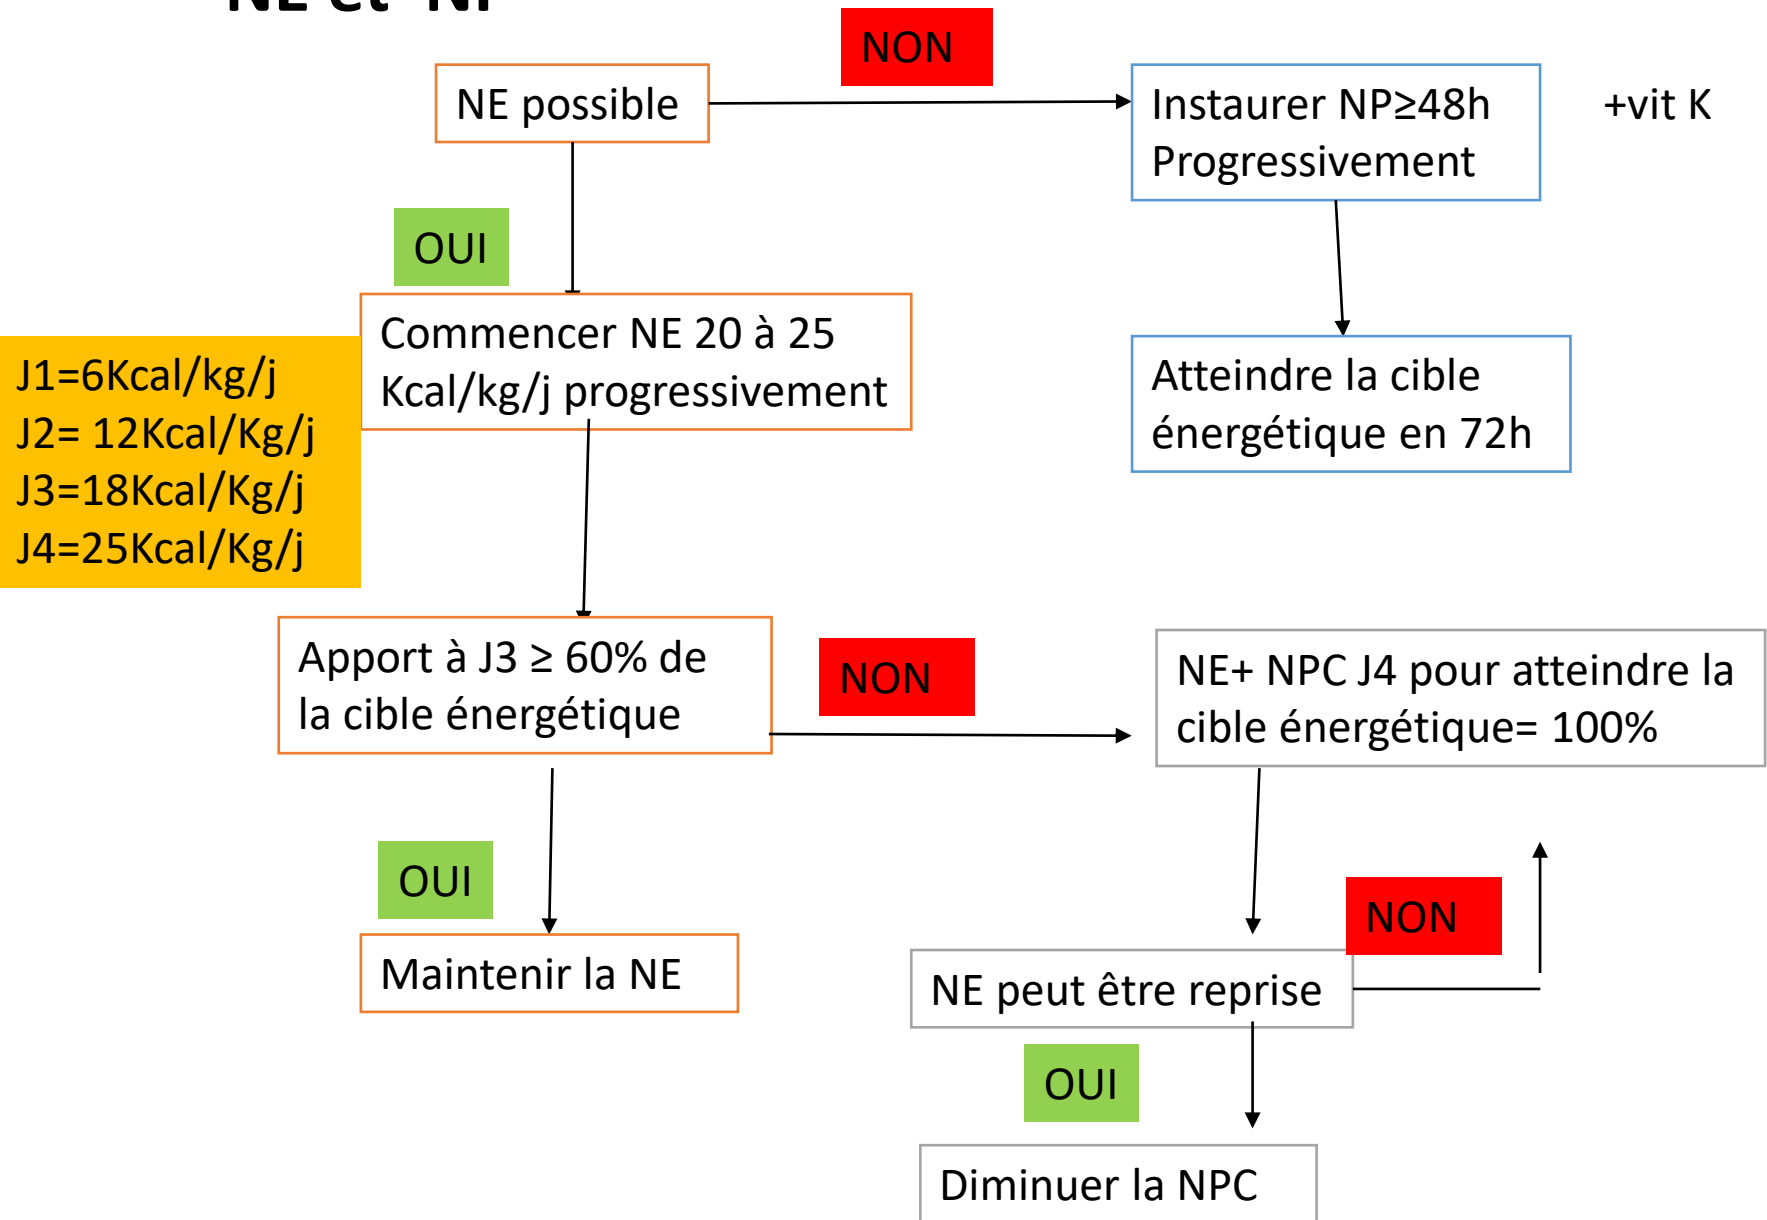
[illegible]

NE possible

NON

Instaurer NP≥48h Progressivement

+vit K

OUI

Commencer NE 20 à 25 Kcal/kg/j progressivement

J1=6Kcal/kg/j
J2= 12Kcal/Kg/j
J3=18Kcal/Kg/j
J4=25Kcal/Kg/j

Atteindre la cible énergétique en 72h

Apport à J3 ≥ 60% de la cible énergétique

NON

NE+ NPC J4 pour atteindre la cible énergétique= 100%

OUI

NON

Maintenir la NE

NE peut être reprise

OUI

Diminuer la NPC